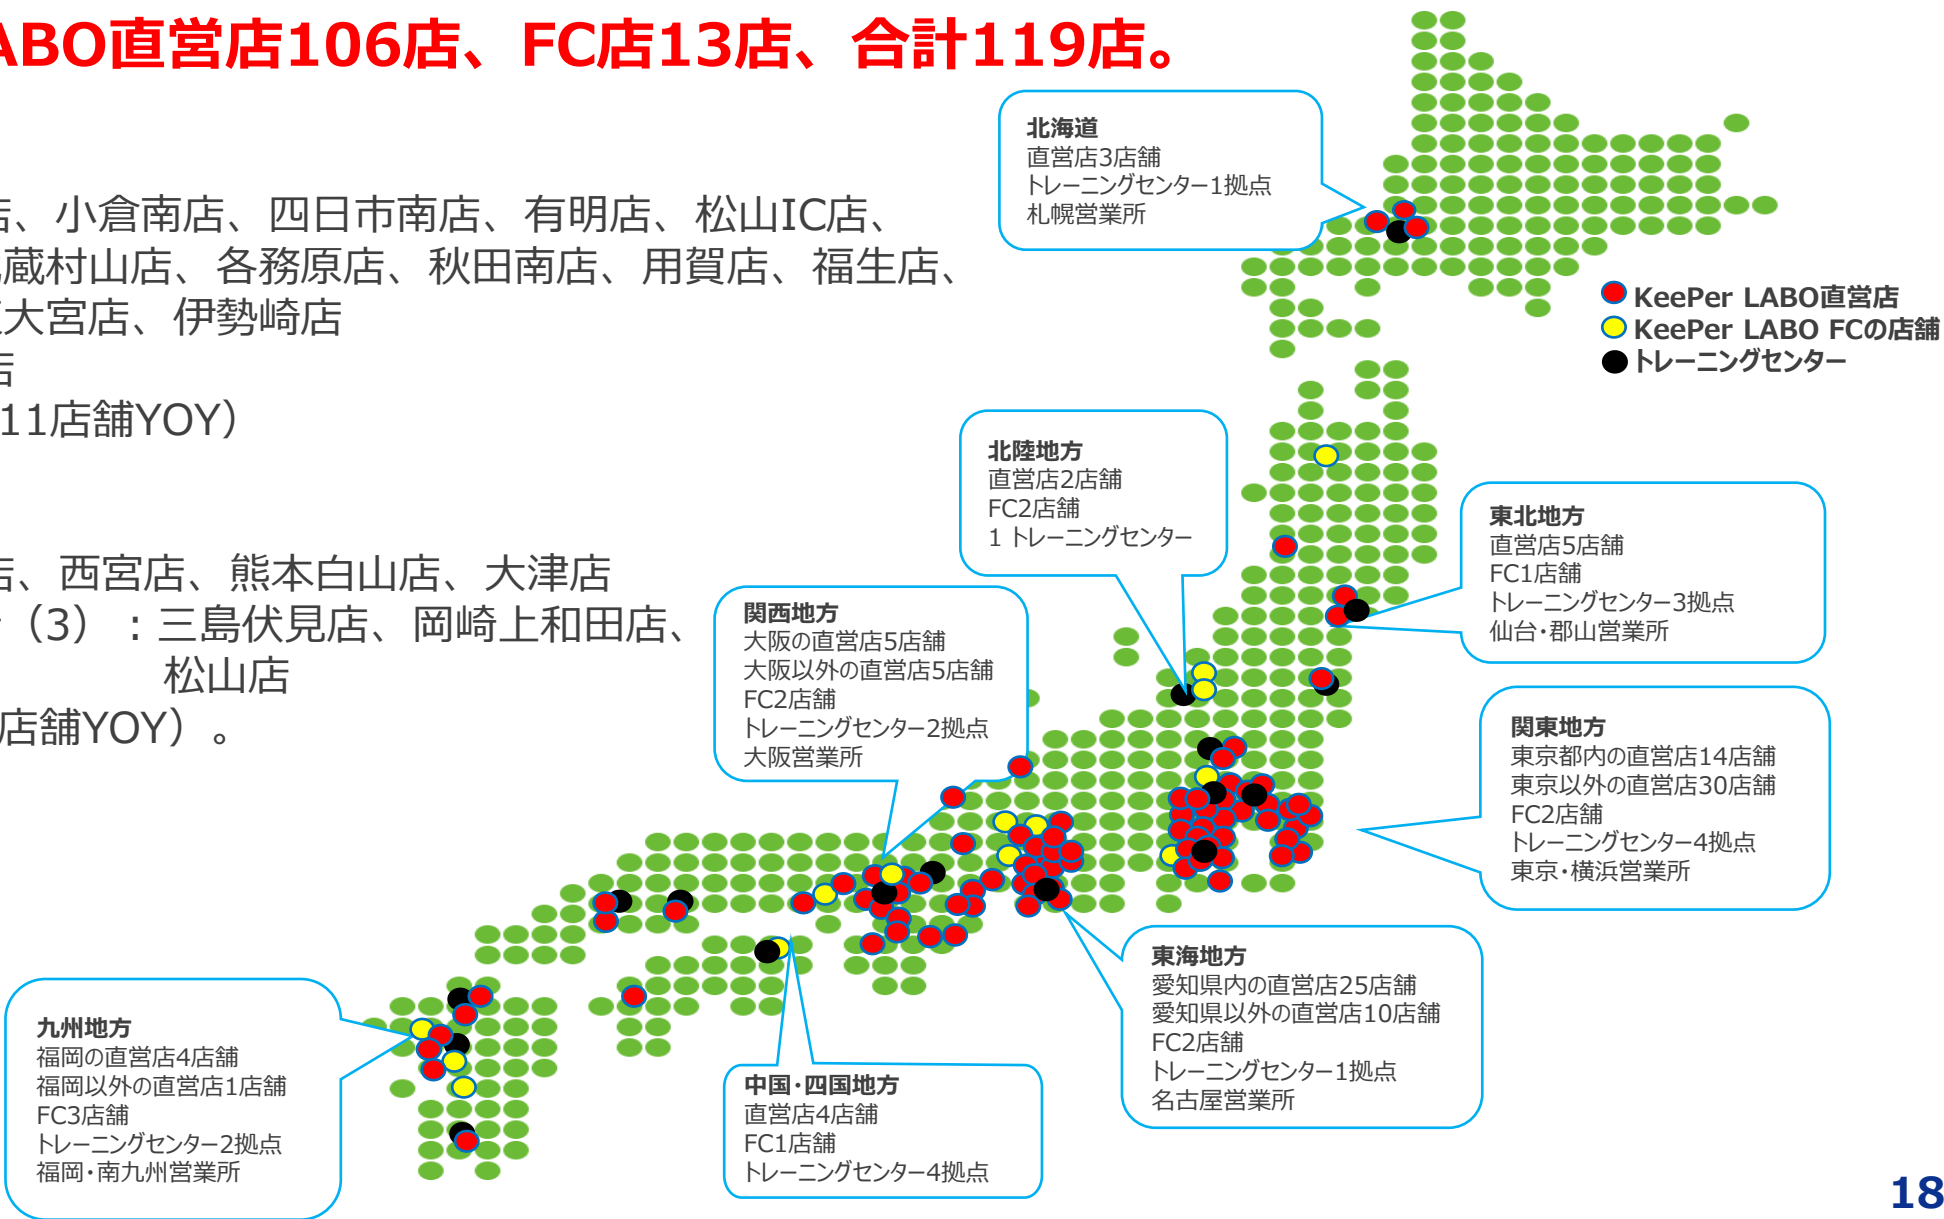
ABO直営店106店、FC店13店、合計119店。

店、小倉南店、四日市南店、有明店、松山IC店、
蔵村山店、各務原店、秋田南店、用賀店、福生店、
大宮店、伊勢崎店
店
11店舗YOY）

店、西宮店、熊本白山店、大津店
（3）：三島伏見店、岡崎上和田店、
松山店
店舗YOY）。

北海道
直営店3店舗
トレーニングセンター1拠点
札幌営業所

KeePer LABO直営店
KeePer LABO FCの店舗
トレーニングセンター

北陸地方
直営店2店舗
FC2店舗
1 トレーニングセンター

東北地方
直営店5店舗
FC1店舗
トレーニングセンター3拠点
仙台・郡山営業所

関西地方
大阪の直営店5店舗
大阪以外の直営店5店舗
FC2店舗
トレーニングセンター2拠点
大阪営業所

関東地方
東京都内の直営店14店舗
東京以外の直営店30店舗
FC2店舗
トレーニングセンター4拠点
東京・横浜営業所

東海地方
愛知県内の直営店25店舗
愛知県以外の直営店10店舗
FC2店舗
トレーニングセンター1拠点
名古屋営業所

九州地方
福岡の直営店4店舗
福岡以外の直営店1店舗
FC3店舗
トレーニングセンター2拠点
福岡・南九州営業所

中国・四国地方
直営店4店舗
FC1店舗
トレーニングセンター4拠点

18